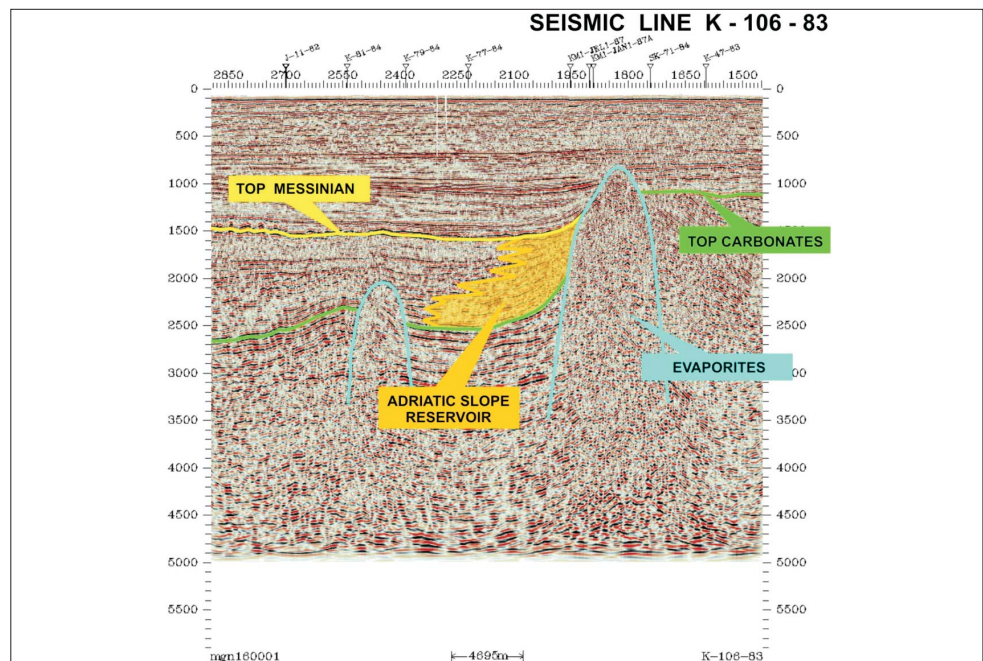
SEISMIC LINE K - 106 - 83

J-11-82 K-81-84 K-79-84 K-77-84 EM1-JEL1-87 EM1-JAN1-87A SK-71-84 K-47-83

2850 2700 2550 2400 2250 2100 1950 1800 1650 1500

0 500 1000 1500 2000 2500 3000 3500 4000 4500 5000 5500

TOP MESSINIAN

TOP CARBONATES

ADRIATIC SLOPE RESERVOIR

EVAPORITES

0 500 1000 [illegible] 2000 2500 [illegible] 3500 4000 4500 5000 5500

mgn160001 4695m K-106-83